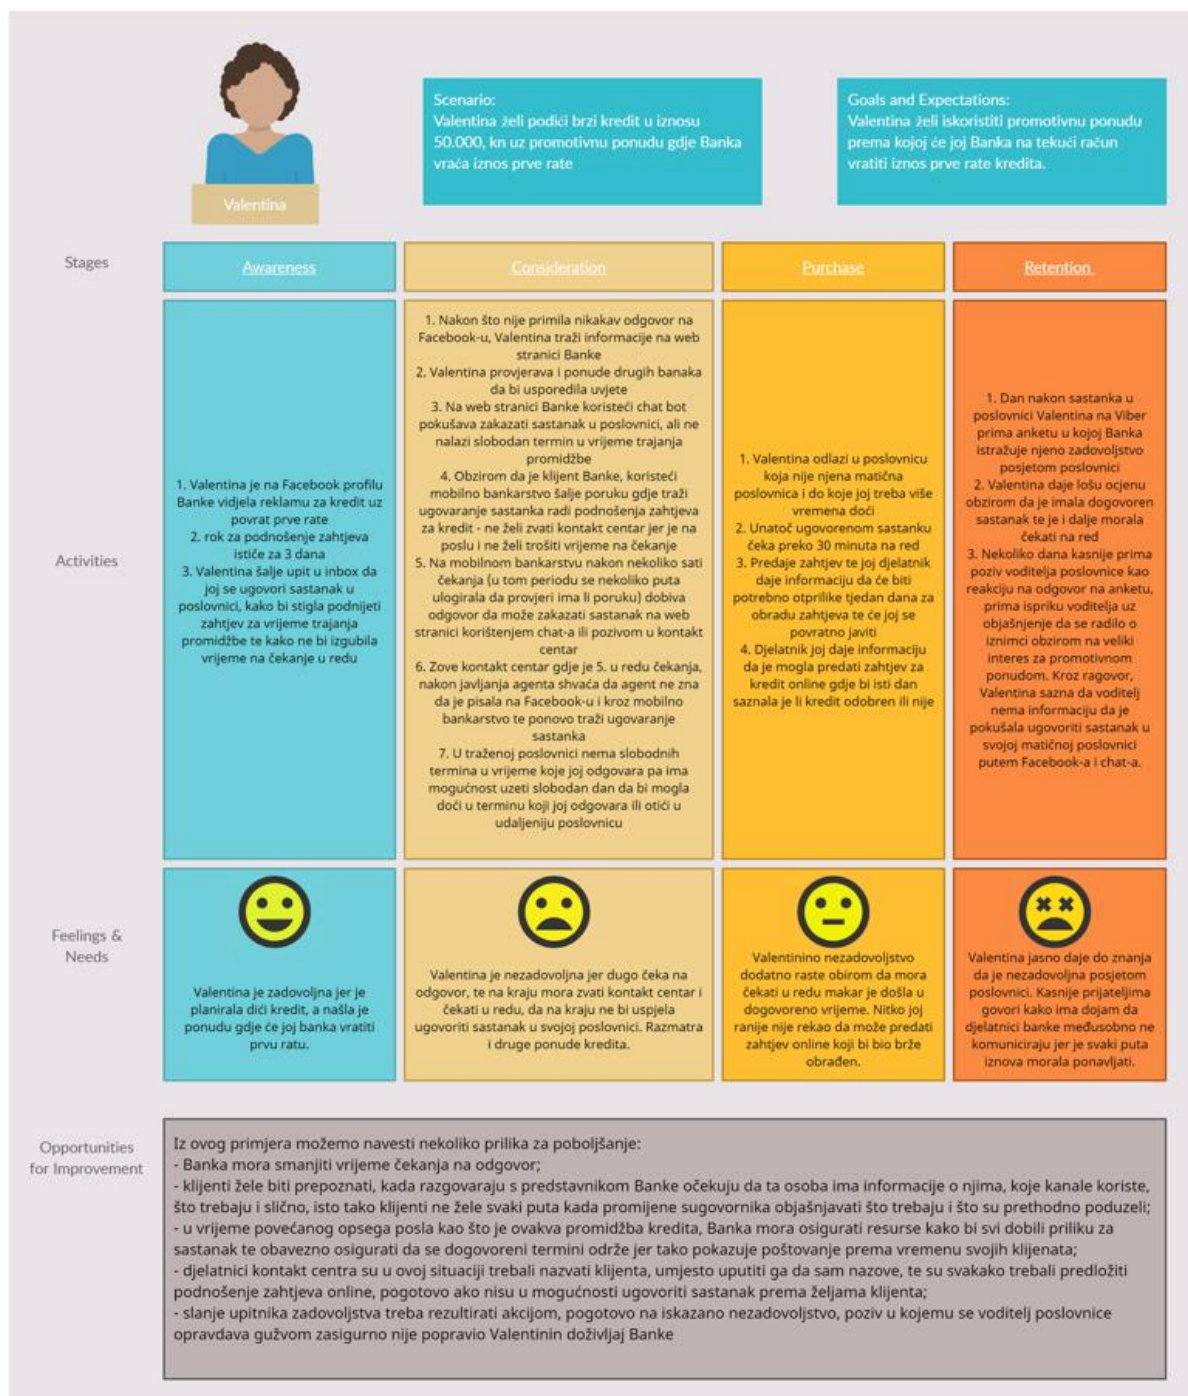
Valentina

Scenario:
Valentina želi podići brzi kredit u iznosu 50.000, kn uz promotivnu ponudu gdje Banka vraća iznos prve rate

Goals and Expectations:
Valentina želi iskoristiti promotivnu ponudu prema kojoj će joj Banka na tekući račun vratiti iznos prve rate kredita.

Stages

Awareness

Consideration

Purchase

Retention

Activities

1. Valentina je na Facebook profilu Banke vidjela reklamu za kredit uz povrat prve rate
2. rok za podnošenje zahtjeva ističe za 3 dana
3. Valentina šalje upit u inbox da joj se ugovori sastanak u poslovnici, kako bi stigla podnijeti zahtjev za vrijeme trajanja promidžbe te kako ne bi izgubila vrijeme na čekanje u redu

1. Nakon što nije primila nikakav odgovor na Facebook-u, Valentina traži informacije na web stranici Banke
2. Valentina provjerava i ponude drugih banaka da bi usporedila uvjete
3. Na web stranici Banke koristeći chat bot pokušava zakazati sastanak u poslovnici, ali ne nalazi slobodan termin u vrijeme trajanja promidžbe
4. Obzirom da je klijent Banke, koristeći mobilno bankarstvo šalje poruku gdje traži ugovaranje sastanka radi podnošenja zahtjeva za kredit - ne želi zvati kontakt centar jer je na poslu i ne želi trošiti vrijeme na čekanje
5. Na mobilnom bankarstvu nakon nekoliko sati čekanja (u tom periodu se nekoliko puta ulogirala da provjeri ima li poruku) dobiva odgovor da može zakazati sastanak na web stranici korištenjem chat-a ili pozivom u kontakt centar
6. Zove kontakt centar gdje je 5. u redu čekanja, nakon javljanja agenta shvaća da agent ne zna da je pisala na Facebook-u i kroz mobilno bankarstvo te ponovo traži ugovaranje sastanka
7. U traženoj poslovnici nema slobodnih termina u vrijeme koje joj odgovara pa ima mogućnost uzeti slobodan dan da bi mogla doći u terminu koji joj odgovara ili otići u udaljeniju poslovnicu

1. Valentina odlazi u poslovnicu koja nije njena matična poslovnica i do koje joj treba više vremena doći
2. Unatoč ugovorenom sastanku čeka preko 30 minuta na red
3. Predaje zahtjev te joj djelatnik daje informaciju da će biti potrebno otprilike tjedan dana za obradu zahtjeva te će joj se povratno javiti
4. Djelatnik joj daje informaciju da je mogla predati zahtjev za kredit online gdje bi isti dan saznala je li kredit odobren ili nije

1. Dan nakon sastanka u poslovnici Valentina na Viber prima anketu u kojoj Banka istražuje njeno zadovoljstvo posjetom poslovnici
2. Valentina daje lošu ocjenu obzirom da je imala dogovoren sastanak te je i dalje morala čekati na red
3. Nekoliko dana kasnije prima poziv voditelja poslovnice kao reakciju na odgovor na anketu, prima ispriku voditelja uz objašnjenje da se radilo o iznimci obzirom na veliki interes za promotivnom ponudom. Kroz ragovor, Valentina sazna da voditelj nema informaciju da je pokušala ugovoriti sastanak u svojoj matičnoj poslovnici putem Facebook-a i chat-a.

Feelings & Needs

Valentina je zadovoljna jer je planirala dići kredit, a našla je ponudu gdje će joj banka vratiti prvu ratu.

Valentina je nezadovoljna jer dugo čeka na odgovor, te na kraju mora zvati kontakt centar i čekati u redu, da na kraju ne bi uspjela ugovoriti sastanak u svojoj poslovnici. Razmatra i druge ponude kredita.

Valentinino nezadovoljstvo dodatno raste obirom da mora čekati u redu makar je došla u dogovoreno vrijeme. Nitko joj ranije nije rekao da može predati zahtjev online koji bi bio brže obrađen.

Valentina jasno daje do znanja da je nezadovoljna posjetom poslovnici. Kasnije prijateljima govori kako ima dojam da djelatnici banke međusobno ne komuniciraju jer je svaki puta iznova morala ponavljati.

Opportunities for Improvement

Iz ovog primjera možemo navesti nekoliko prilika za poboljšanje:
- Banka mora smanjiti vrijeme čekanja na odgovor;
- klijenti žele biti prepoznati, kada razgovaraju s predstavnikom Banke očekuju da ta osoba ima informacije o njima, koje kanale koriste, što trebaju i slično, isto tako klijenti ne žele svaki puta kada promijene sugovornika objašnjavati što trebaju i što su prethodno poduzeli;
- u vrijeme povećanog opsega posla kao što je ovakva promidžba kredita, Banka mora osigurati resurse kako bi svi dobili priliku za sastanak te obavezno osigurati da se dogovoreni termini održe jer tako pokazuje poštovanje prema vremenu svojih klijenata;
- djelatnici kontakt centra su u ovoj situaciji trebali nazvati klijenta, umjesto uputiti ga da sam nazove, te su svakako trebali predložiti podnošenje zahtjeva online, pogotovo ako nisu u mogućnosti ugovoriti sastanak prema željama klijenta;
- slanje upitnika zadovoljstva treba rezultirati akcijom, pogotovo na iskazano nezadovoljstvo, poziv u kojemu se voditelj poslovnice opravdava gužvom zasigurno nije popravio Valentinin doživljaj Banke